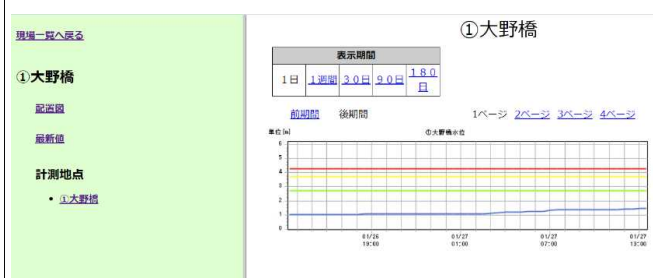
現場一覧へ戻る

①大野橋

配置図

最新値

計測地点

• ①大野橋

①大野橋

| 表示期間 | | | | |
|---|---|---|---|---|
| 1日 | 1週間 | 30日 | 90日 | 180日 |

前期間 後期間 1ページ 2ページ 3ページ 4ページ

単位(m)

①大野橋水位

6
5
4
3
2
1
0

01/26 19:00
01/27 01:00
01/27 07:00
01/27 13:00